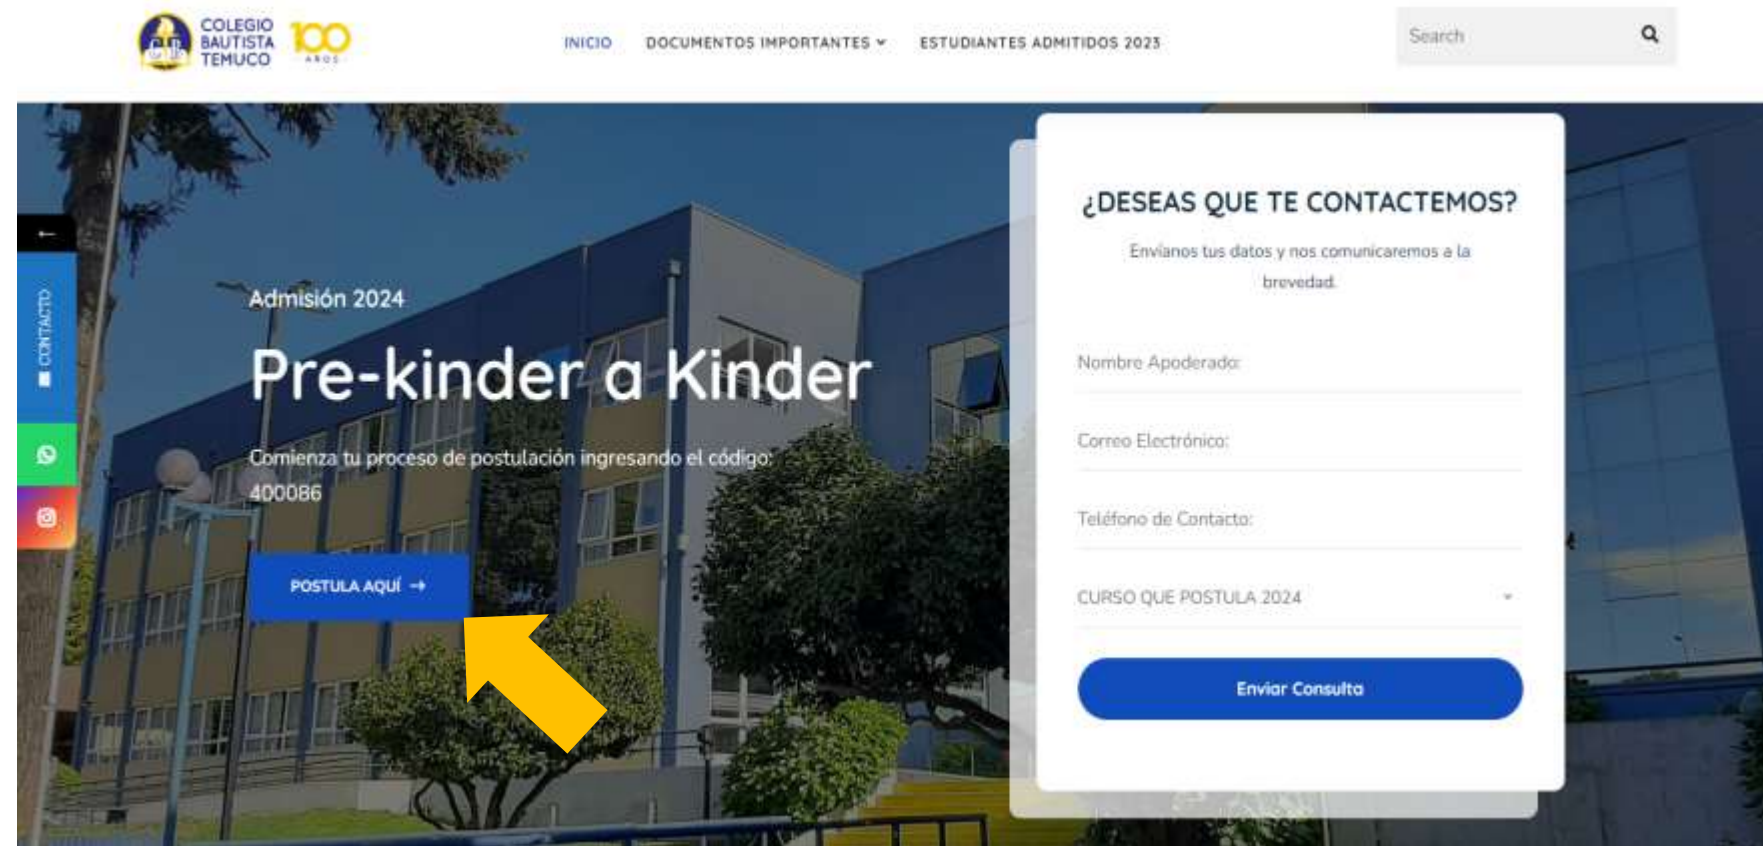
COLEGIO BAUTISTA TEMUCO

100 AÑOS

INICIO DOCUMENTOS IMPORTANTES ESTUDIANTES ADMITIDOS 2023

Search

CONTACTO

Admisión 2024

Pre-kinder a Kinder

Comienza tu proceso de postulación ingresando el código: 400086

POSTULA AQUÍ →

¿DESEAS QUE TE CONTACTEMOS?

Envíanos tus datos y nos comunicaremos a la brevedad.

Nombre Apoderado:

Correo Electrónico:

Teléfono de Contacto:

CURSO QUE POSTULA 2024

Enviar Consulta